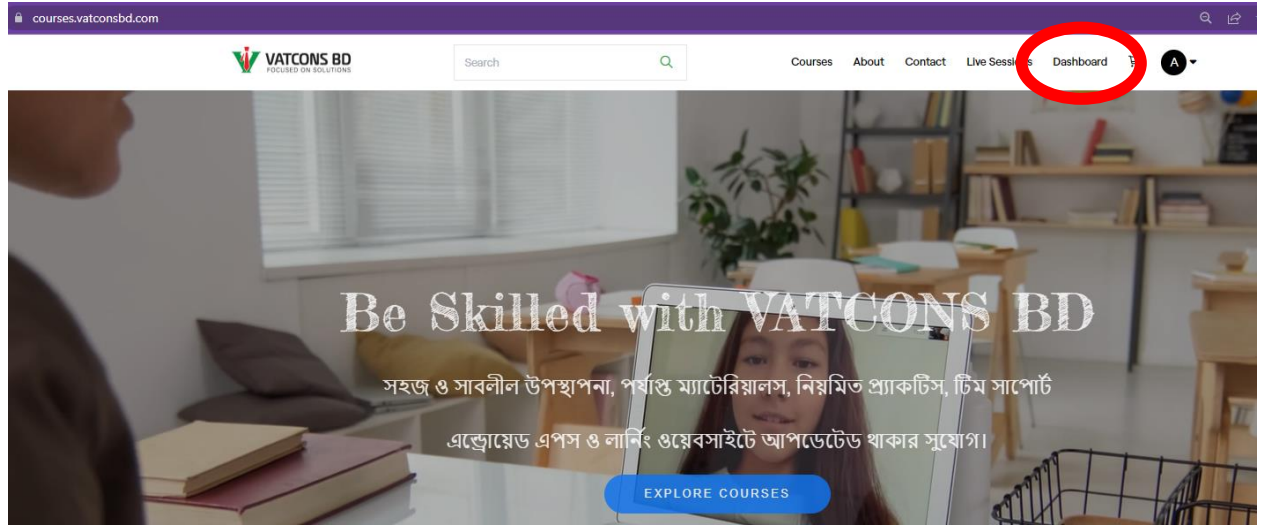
courses.vatconsbd.com

VATCONS BD
FOCUSED ON SOLUTIONS

Search

Courses About Contact Live Sessions Dashboard A

Be Skilled with VATCONS BD

সহজ ও সাবলীল উপস্থাপনা, পর্যাপ্ত ম্যাটেরিয়ালস, নিয়মিত প্র্যাকটিস, টিম সাপোর্ট

এন্ড্রোয়েড এপস ও লার্নিং ওয়েবসাইটে আপডেটেড থাকার সুযোগ।

EXPLORE COURSES